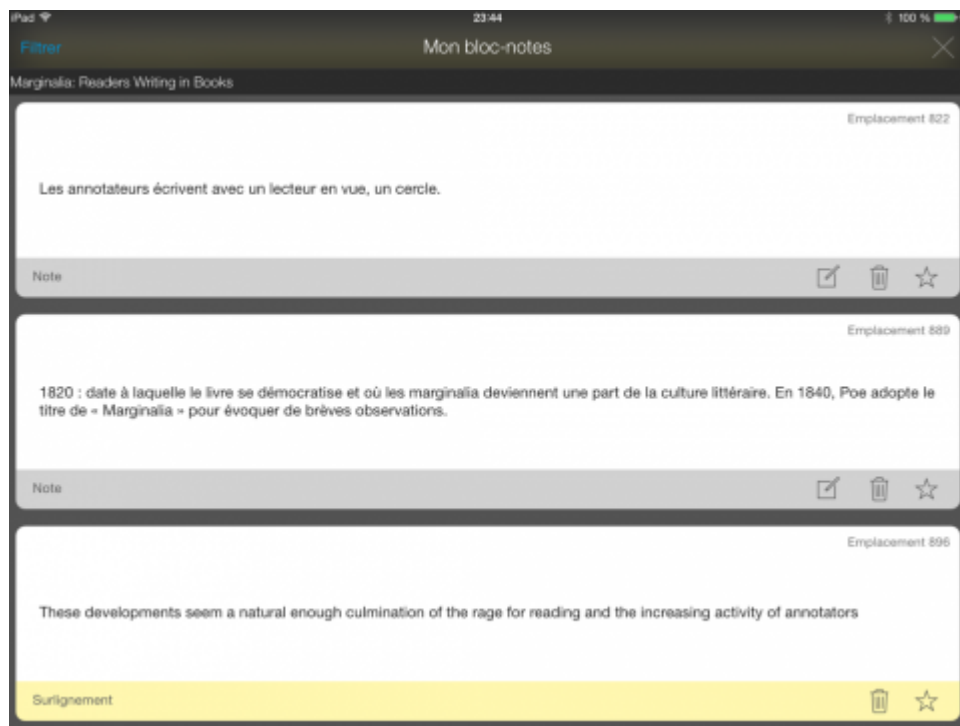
iPad
23:44
100 %
Filtrer
Mon bloc-notes
Marginalia: Readers Writing in Books

Emplacement 822
Les annotateurs écrivent avec un lecteur en vue, un cercle.
Note

Emplacement 889
1820 : date à laquelle le livre se démocratise et où les marginalia deviennent une part de la culture littéraire. En 1840, Poe adopte le titre de « Marginalia » pour évoquer de brèves observations.
Note

Emplacement 896
These developments seem a natural enough culmination of the rage for reading and the increasing activity of annotators
Surlignement